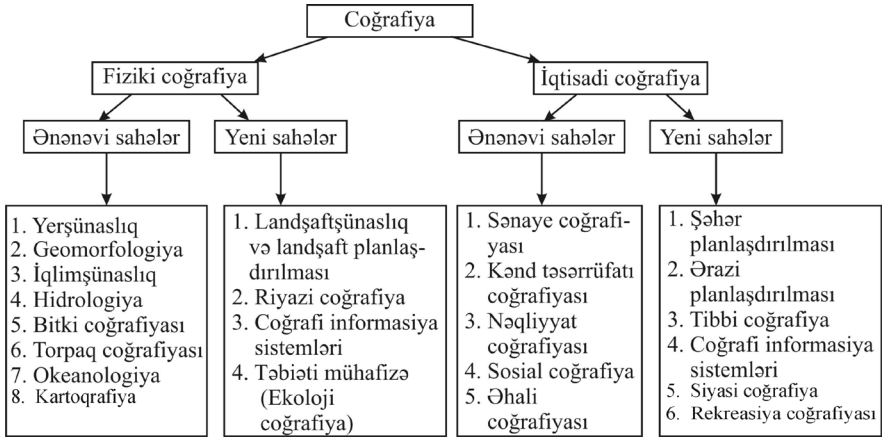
Coğrafiya

Fiziki coğrafiya

İqtisadi coğrafiya

Ənənəvi sahələr

Yeni sahələr

Ənənəvi sahələr

Yeni sahələr

1. Yerşünaslıq
2. Geomorfologiya
3. İqlimşünaslıq
4. Hidrologiya
5. Bitki coğrafiyası
6. Torpaq coğrafiyası
7. Okeanologiya
8. Kartoqrafiya

1. Landşaftşünaslıq və landşaft planlaşdırılması
2. Riyazi coğrafiya
3. Coğrafi informasiya sistemləri
4. Təbiəti mühafizə (Ekoloji coğrafiya)

1. Sənaye coğrafiyası
2. Kənd təsərrüfatı coğrafiyası
3. Nəqliyyat coğrafiyası
4. Sosial coğrafiya
5. Əhali coğrafiyası

1. Şəhər planlaşdırılması
2. Ərazi planlaşdırılması
3. Tibbi coğrafiya
4. Coğrafi informasiya sistemləri
5. Siyasi coğrafiya
6. Rekreasiya coğrafiyası